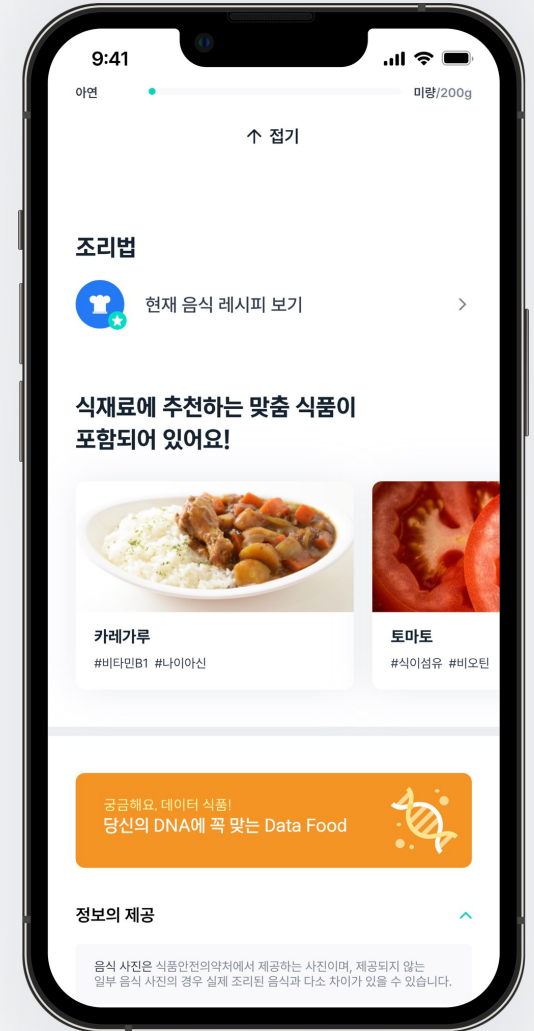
9:41

아연

미량/200g

접기

조리법

현재 음식 레시피 보기

식재료에 추천하는 맞춤 식품이 포함되어 있어요!

카레가루

#비타민B1 #나이아신

토마토

#식이섬유 #비오틴

궁금해요. 데이터 식품!

당신의 DNA에 꼭 맞는 Data Food

정보의 제공

음식 사진은 식품안전의약처에서 제공하는 사진이며, 제공되지 않는 일부 음식 사진의 경우 실제 조리된 음식과 다소 차이가 있을 수 있습니다.